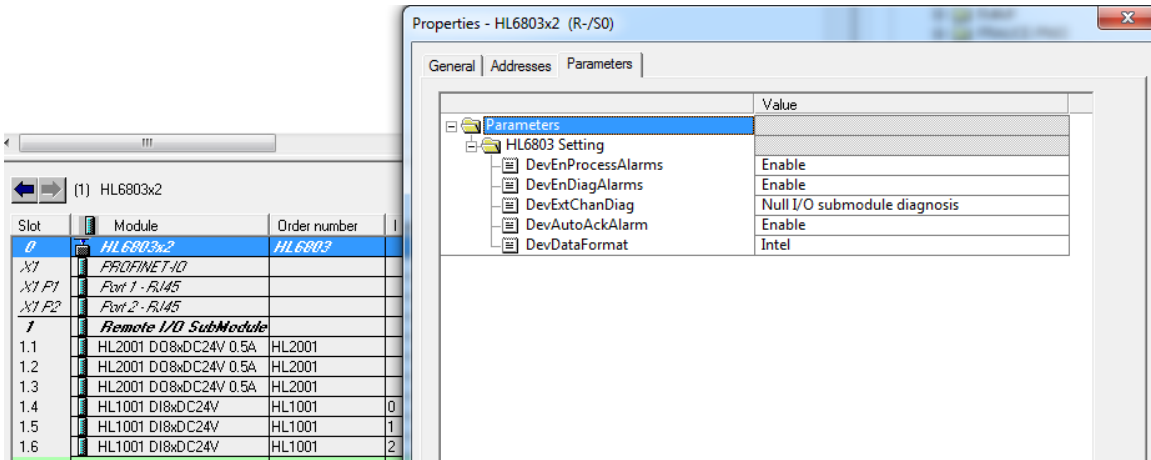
(1) HL6803x2

| Slot | Module | Order number | I |
|---|---|---|---|
| 0 | HL6803x2 | HL6803 | |
| X1 | PROFINET-IO | | |
| X1 P1 | Port 1 - RJ45 | | |
| X1 P2 | Port 2 - RJ45 | | |
| 1 | Remote I/O SubModule | | |
| 1.1 | HL2001 DO8xDC24V 0.5A | HL2001 | |
| 1.2 | HL2001 DO8xDC24V 0.5A | HL2001 | |
| 1.3 | HL2001 DO8xDC24V 0.5A | HL2001 | |
| 1.4 | HL1001 DI8xDC24V | HL1001 | 0 |
| 1.5 | HL1001 DI8xDC24V | HL1001 | 1 |
| 1.6 | HL1001 DI8xDC24V | HL1001 | 2 |

Properties - HL6803x2 (R-/S0)

General | Addresses | Parameters

| | Value |
|---|---|
| Parameters | |
| HL6803 Setting | |
| DevEnProcessAlarms | Enable |
| DevEnDiagAlarms | Enable |
| DevExtChanDiag | Null I/O submodule diagnosis |
| DevAutoAckAlarm | Enable |
| DevDataFormat | Intel |